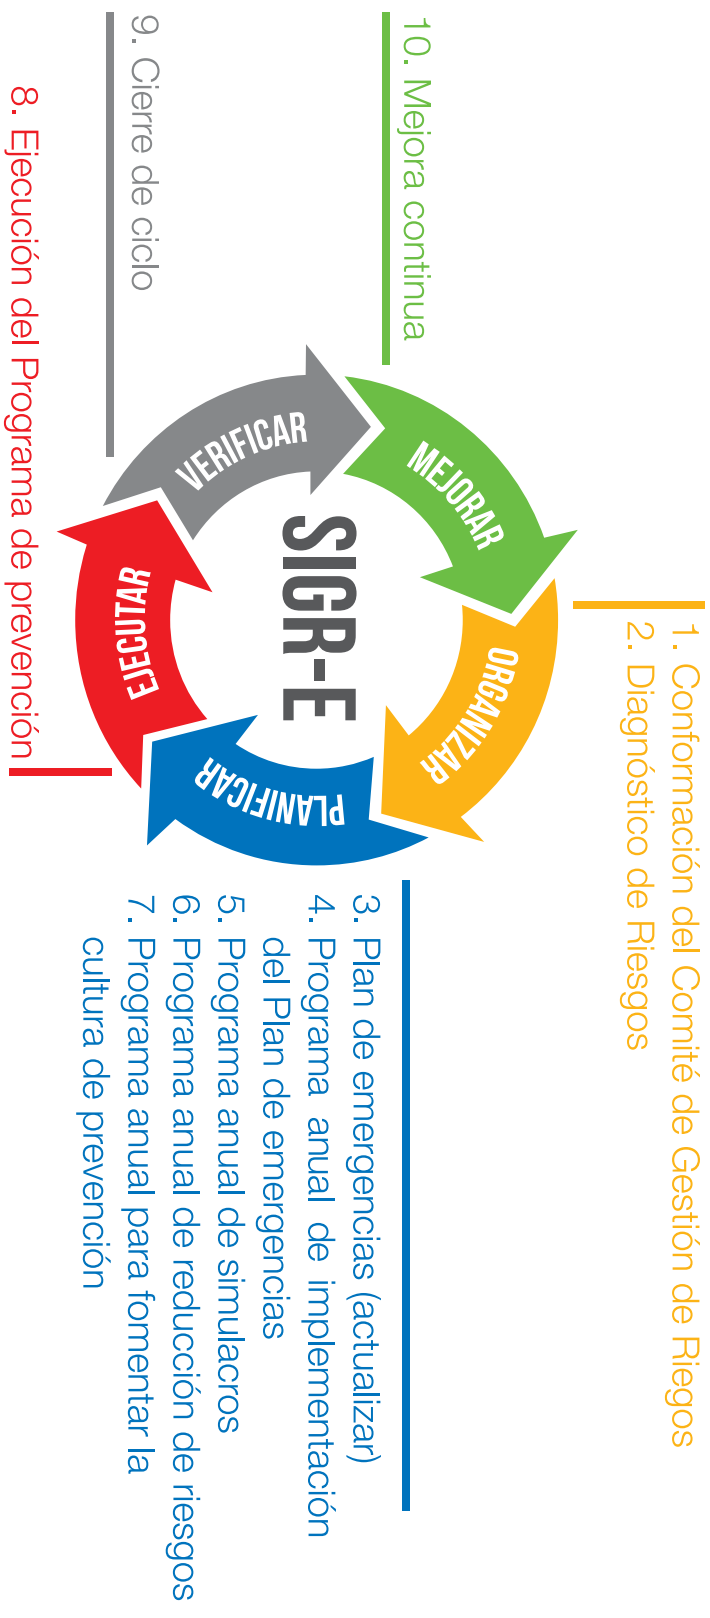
SIGR-E

MEJORAR

ORGANIZAR

PLANIFICAR

EJECUTAR

VERIFICAR

1. Conformación del Comité de Gestión de Riegos
2. Diagnóstico de Riesgos

3. Plan de emergencias (actualizar)
4. Programa anual de implementación del Plan de emergencias
5. Programa anual de simulacros
6. Programa anual de reducción de riesgos
7. Programa anual para fomentar la cultura de prevención

8. Ejecución del Programa de prevención

9. Cierre de ciclo

10. Mejora continua